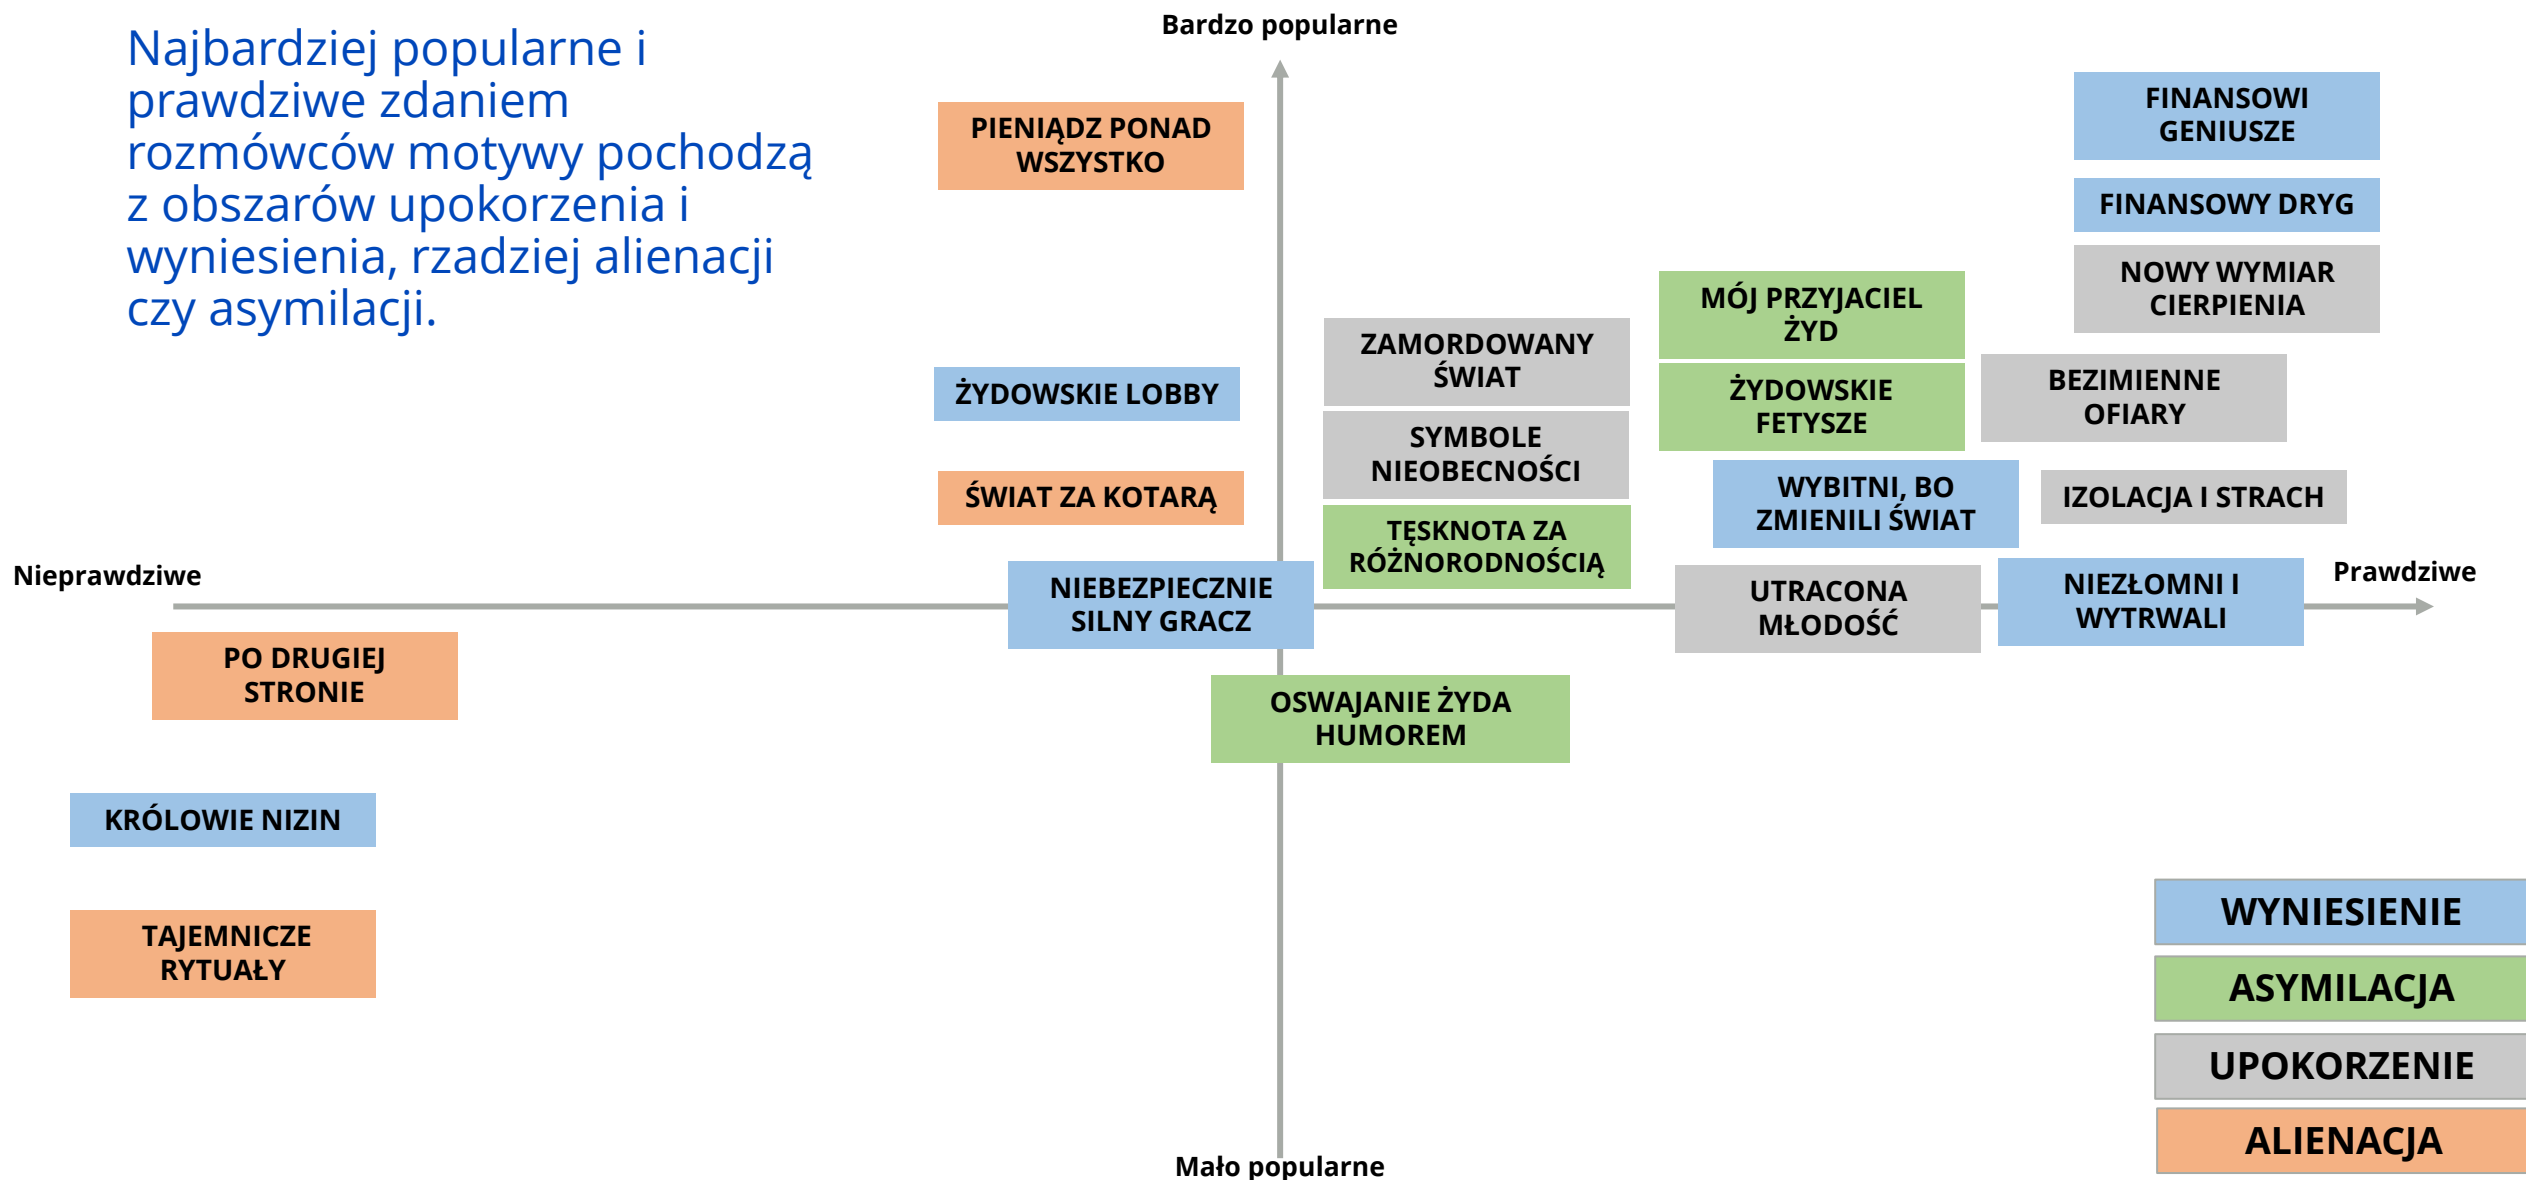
Najbardziej popularne i prawdziwe zdaniem rozmówców motywy pochodzą z obszarów upokorzenia i wyniesienia, rzadziej alienacji czy asymilacji.

Bardzo popularne

PIENIĄDZ PONAD WSZYSTKO

FINANSOWI GENIUSZE

FINANSOWY DRYG

NOWY WYMIAR CIERPIENIA

MÓJ PRZYJACIEL ŻYD

ZAMORDOWANY ŚWIAT

ŻYDOWSKIE LOBBY

ŻYDOWSKIE FETYSZE

BEZIMIENNE OFIARY

SYMBOLE NIEOBECNOŚCI

WYBITNI, BO ZMIENILI ŚWIAT

IZOLACJA I STRACH

ŚWIAT ZA KOTARĄ

TĘSKNOTA ZA RÓŻNORODNOŚCIĄ

Nieprawdziwe

NIEBEZPIECZNIE SILNY GRACZ

UTRACONA MŁODOŚĆ

NIEZŁOMNI I WYTRWALI

Prawdziwe

PO DRUGIEJ STRONIE

OSWAJANIE ŻYDA HUMOREM

KRÓLOWIE NIZIN

TAJEMNICZE RYTUAŁY

WYNIESIENIE

ASYMILACJA

UPOKORZENIE

ALIENACJA

Mało popularne